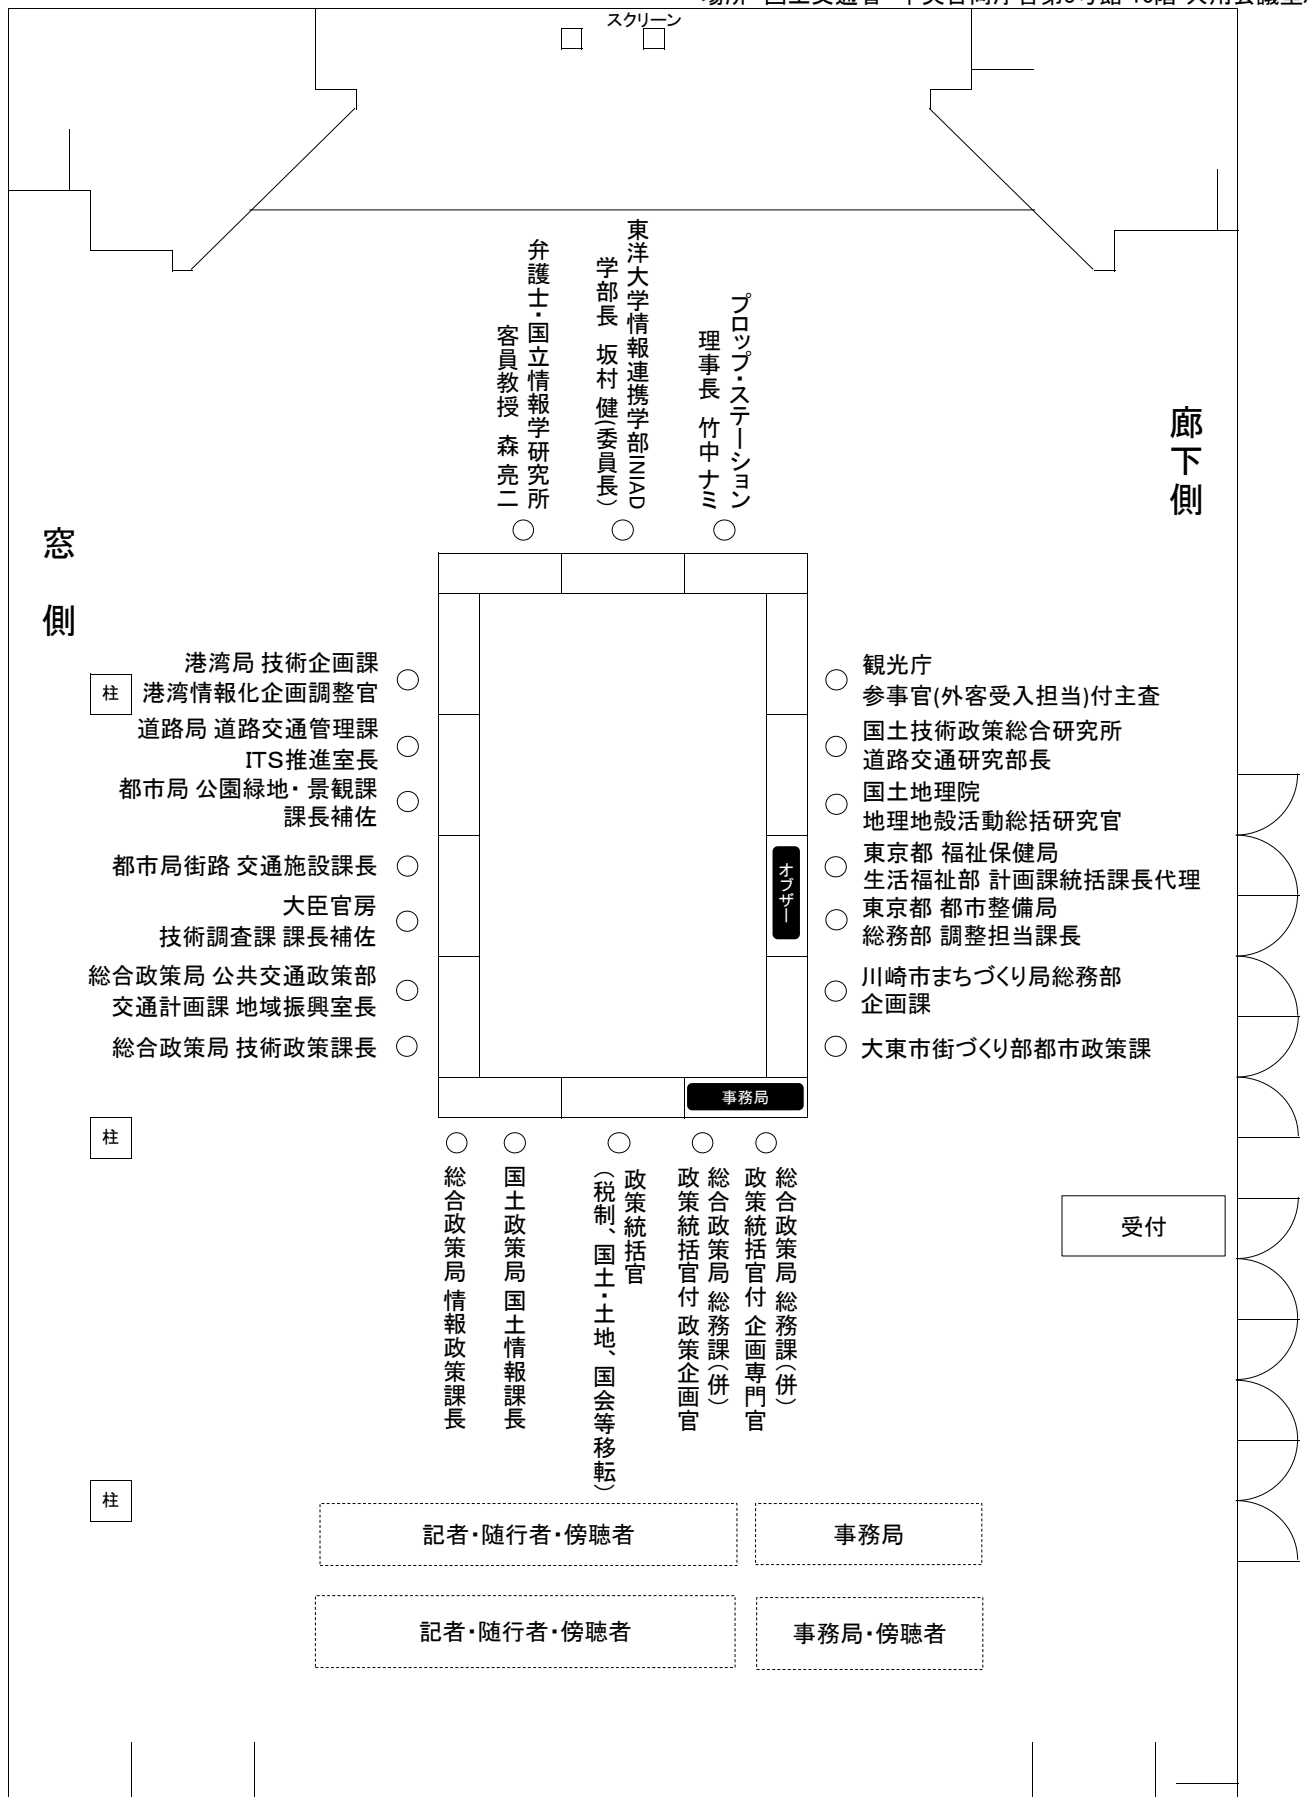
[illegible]場所 国土交通省 中央合同庁舎第3号館 10階 共用会議室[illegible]

スクリーン

弁護士・国立情報学研究所 客員教授 森 亮二

東洋大学情報連携学部INIAD 学部長 坂村 健(委員長)

プロップ・ステーション 理事長 竹中 ナミ

廊下側

窓側

港湾局 技術企画課 港湾情報化企画調整官

柱

道路局 道路交通管理課 ITS推進室長

都市局 公園緑地・景観課 課長補佐

都市局街路 交通施設課長

大臣官房 技術調査課 課長補佐

総合政策局 公共交通政策部 交通計画課 地域振興室長

総合政策局 技術政策課長

観光庁 参事官(外客受入担当)付主査

国土技術政策総合研究所 道路交通研究部長

国土地理院 地理地殻活動総括研究官

オブザー

東京都 福祉保健局 生活福祉部 計画課統括課長代理

東京都 都市整備局 総務部 調整担当課長

川崎市まちづくり局総務部 企画課

大東市街づくり部都市政策課

事務局

柱

総合政策局 情報政策課長

国土政策局 国土情報課長

政策統括官 (税制、国土・土地、国会等移転)

総合政策局 総務課(併) 政策統括官付 政策企画官

総合政策局 総務課(併) 政策統括官付 企画専門官

受付

柱

記者・随行者・傍聴者

事務局

記者・随行者・傍聴者

事務局・傍聴者